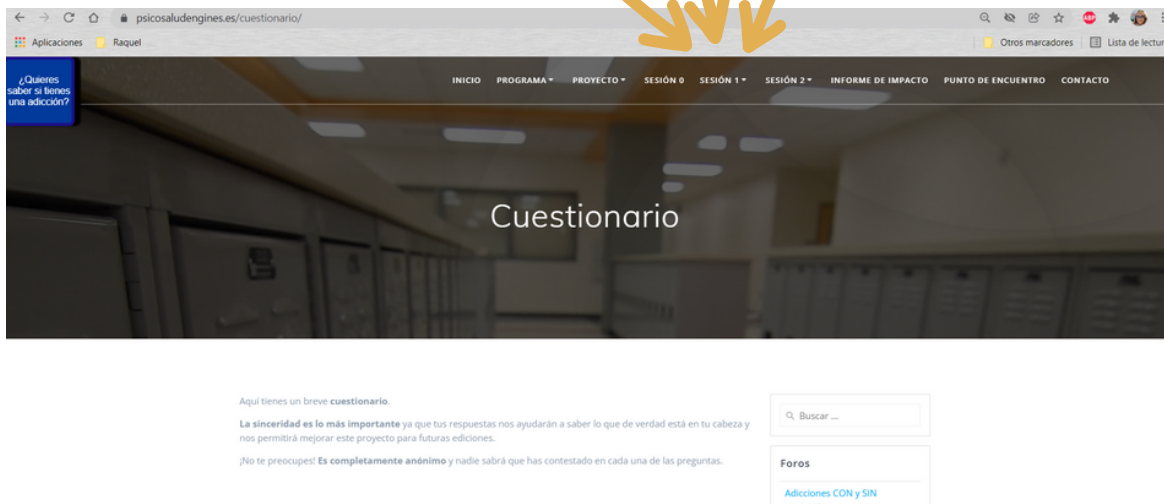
psicosaludengines.es/cuestionario/

Aplicaciones Raquel

Otros marcadores Lista de lectur

¿Quieres saber si tienes una adicción?

INICIO PROGRAMA PROYECTO SESIÓN 0 SESIÓN 1 SESIÓN 2 INFORME DE IMPACTO PUNTO DE ENCUENTRO CONTACTO

Cuestionario

Aquí tienes un breve **cuestionario**.

**La sinceridad es lo más importante** ya que tus respuestas nos ayudarán a saber lo que de verdad está en tu cabeza y nos permitirá mejorar este proyecto para futuras ediciones.

¡No te preocupes! **Es completamente anónimo** y nadie sabrá que has contestado en cada una de las preguntas.

Buscar ...

Foros

Adicciones CON y SIN